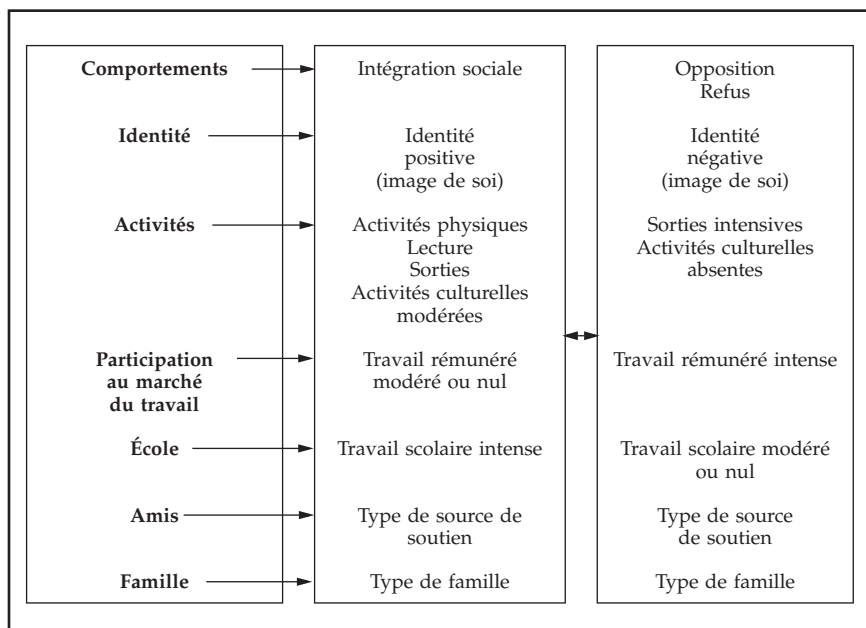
| | | |
|---|---|---|
| **Comportements** | Intégration sociale | Opposition Refus |
| **Identité** | Identité positive (image de soi) | Identité négative (image de soi) |
| **Activités** | Activités physiques Lecture Sorties Activités culturelles modérées | Sorties intensives Activités culturelles absentes |
| **Participation au marché du travail** | Travail rémunéré modéré ou nul | Travail rémunéré intense |
| **École** | Travail scolaire intense | Travail scolaire modéré ou nul |
| **Amis** | Type de source de soutien | Type de source de soutien |
| **Famille** | Type de famille | Type de famille |